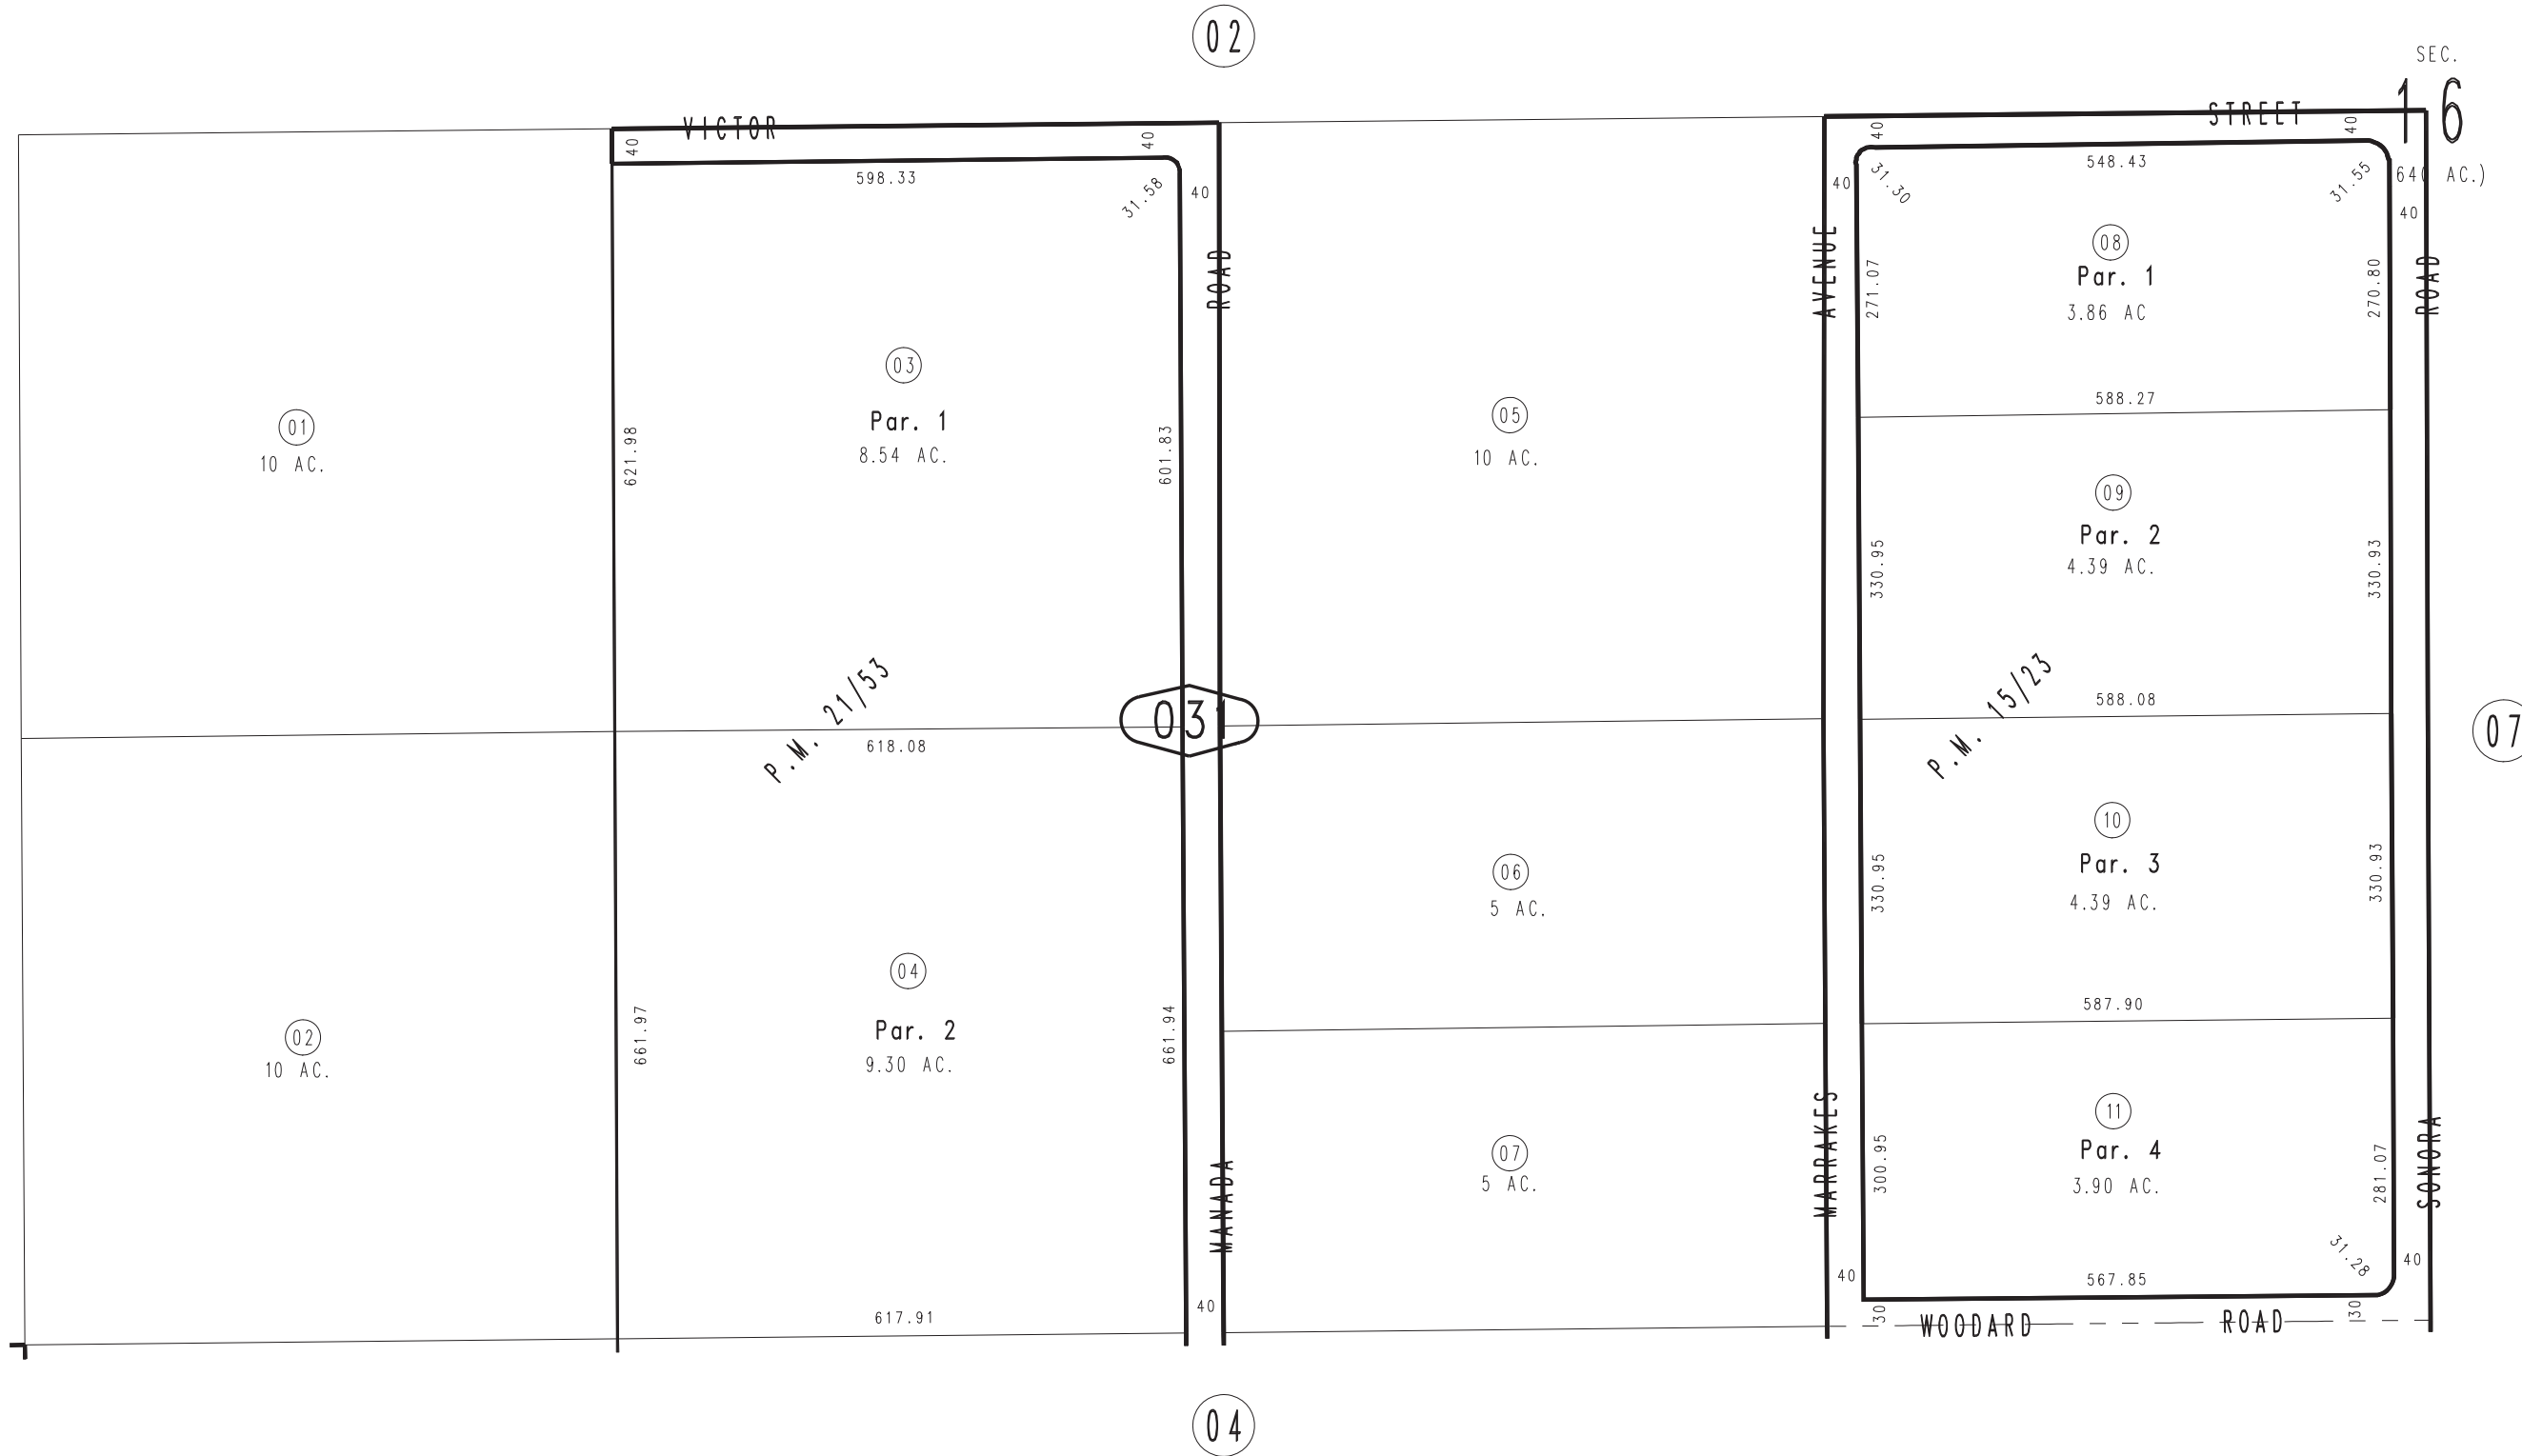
02

SEC.
16
(640 AC.)

VICTOR
STREET

40
40
598.33
31.58
40
ROAD

40
31.30
548.43
31.55
40
40
AVENUE
ROAD

08
Par. 1
3.86 AC
271.07
270.80

03
Par. 1
8.54 AC.
621.98
601.83

01
10 AC.

05
10 AC.

588.27

09
Par. 2
4.39 AC.
330.95
330.93

P.M. 21/53
618.08
031

P.M. 15/23
588.08

07

10
Par. 3
4.39 AC.
330.95
330.93

06
5 AC.

04
Par. 2
9.30 AC.
661.97
661.94

02
10 AC.

587.90

11
Par. 4
3.90 AC.
300.95
281.07

07
5 AC.

MANADA
MARRAKES
SONORA

31.28
40
40
567.85
40
617.91

30
WOODARD
ROAD
30

04